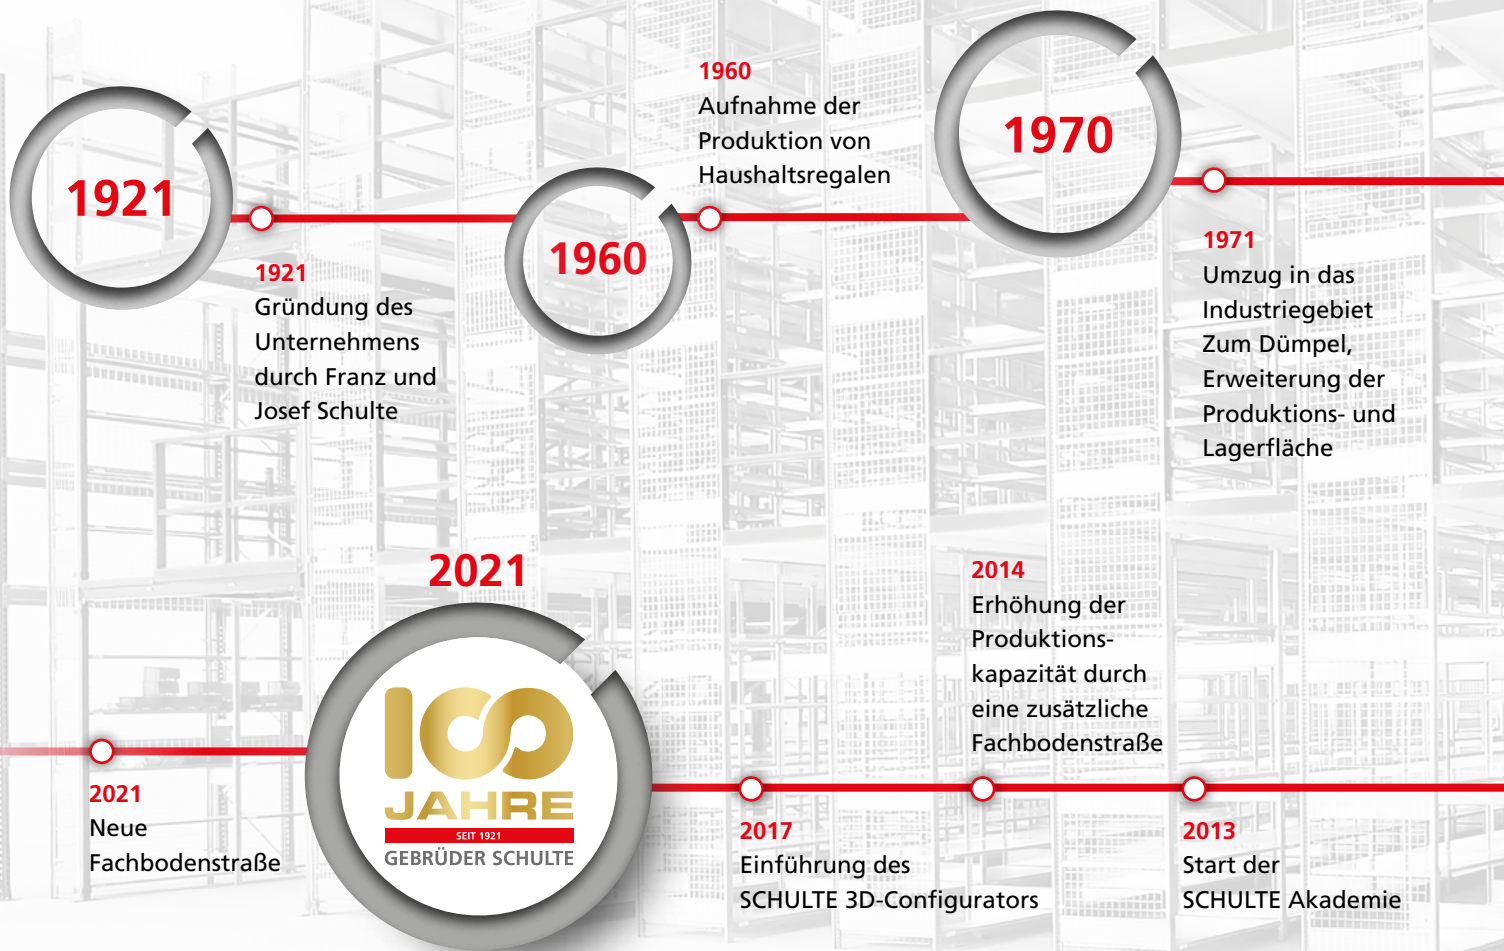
1921

1921
Gründung des Unternehmens durch Franz und Josef Schulte

1960

1960
Aufnahme der Produktion von Haushaltsregalen

1970

1971
Umzug in das Industriegebiet Zum Dümpel, Erweiterung der Produktions- und Lagerfläche

2021

100 JAHRE
SEIT 1921
GEBRÜDER SCHULTE

2021
Neue Fachbodenstraße

2017
Einführung des SCHULTE 3D-Configurators

2014
Erhöhung der Produktionskapazität durch eine zusätzliche Fachbodenstraße

2013
Start der SCHULTE Akademie